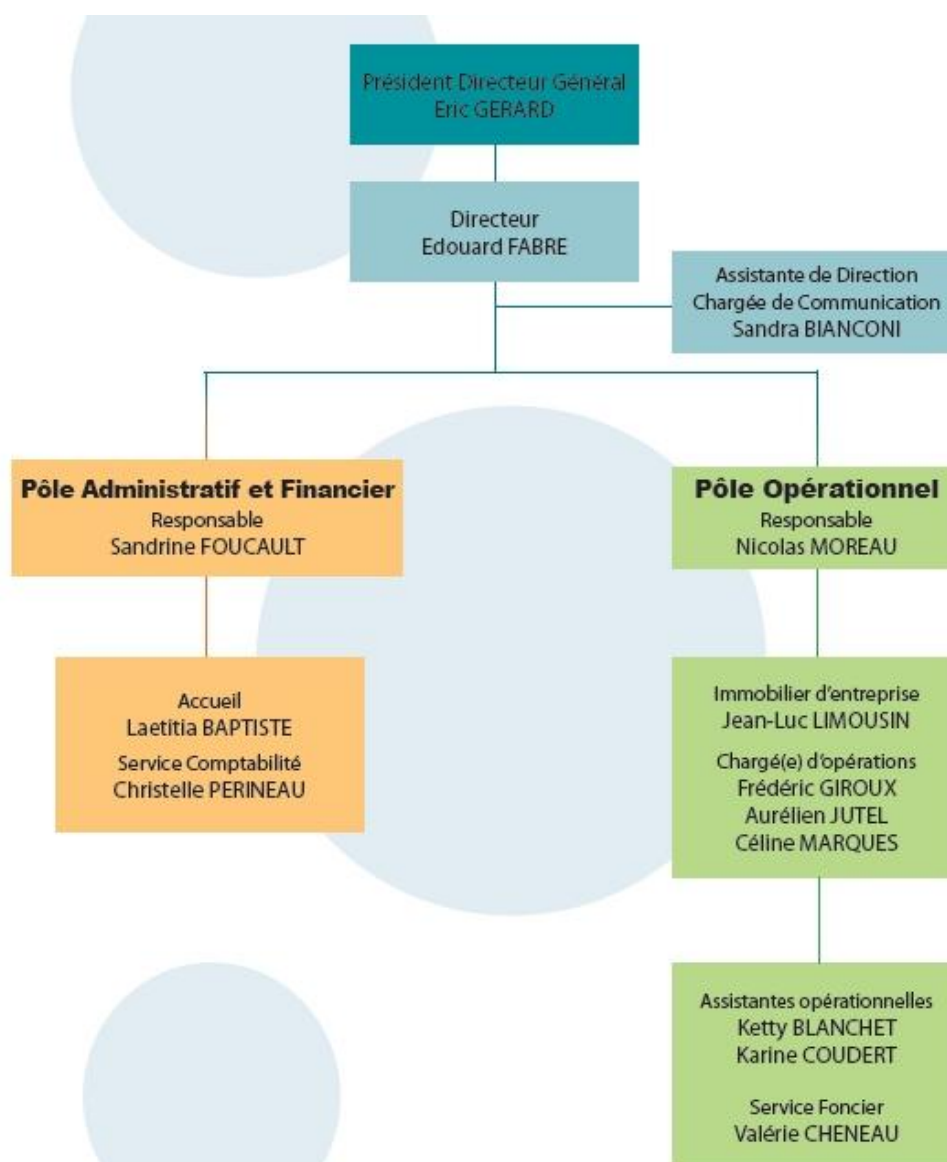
Président Directeur Général
Eric GERARD

Directeur
Edouard FABRE

Assistante de Direction
Chargée de Communication
Sandra BIANCONI

Pôle Administratif et Financier
Responsable
Sandrine FOUCAULT

Accueil
Laetitia BAPTISTE
Service Comptabilité
Christelle PERINEAU

Pôle Opérationnel
Responsable
Nicolas MOREAU

Immobilier d'entreprise
Jean-Luc LIMOUSIN
Chargé(e) d'opérations
Frédéric GIROUX
Aurélien JUTEL
Céline MARQUES

Assistantes opérationnelles
Ketty BLANCHET
Karine COUDERT
Service Foncier
Valérie CHENEAU